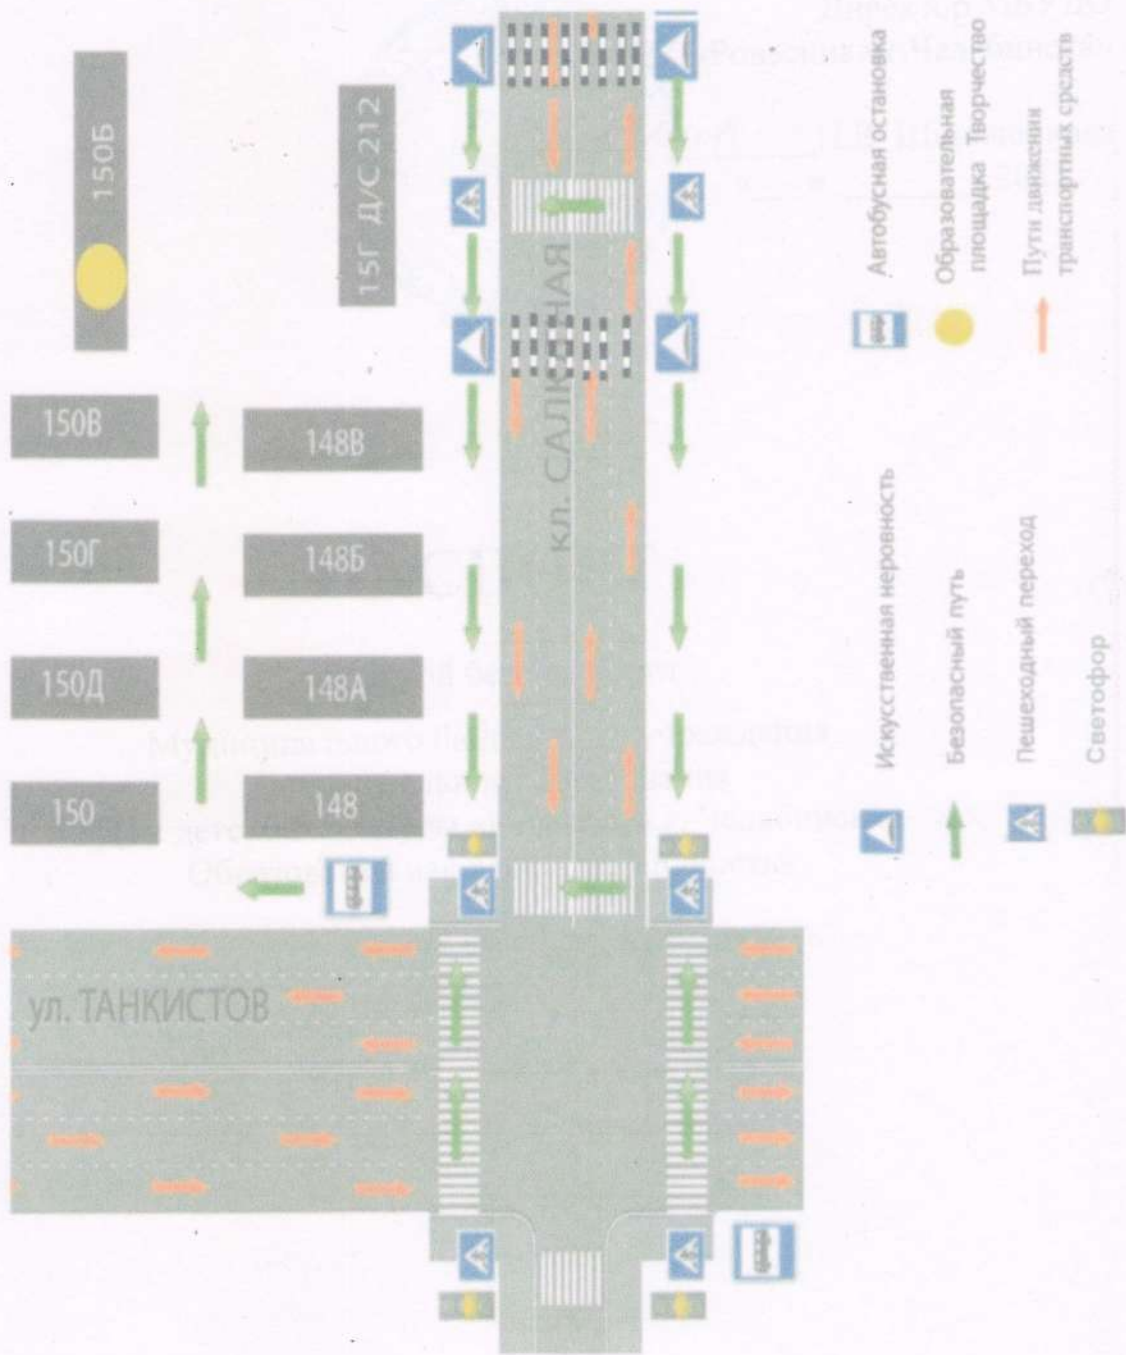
150Б

15Г Д/С 212

150В

148В

150Г

148Б

150Д

148А

150

148

кл. САЛКОВАЯ

ул. ТАНКИСТОВ

Автобусная остановка

Образовательная площадка Творчество

Пути движения транспортных средств

Искусственная неровность

Безопасный путь

Пешеходный переход

Светофор

Директор МБУ ДО

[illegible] Творчество

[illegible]

Муниципального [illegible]

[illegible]

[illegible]